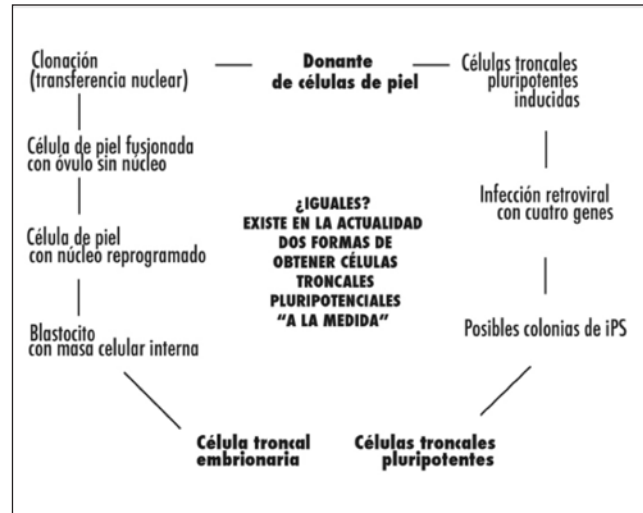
Clonación (transferencia nuclear)

Donante de células de piel

Células troncales pluripotentes inducidas

Célula de piel fusionada con óvulo sin núcleo

Infección retroviral con cuatro genes

¿IGUALES? EXISTE EN LA ACTUALIDAD DOS FORMAS DE OBTENER CÉLULAS TRONCALES PLURIPOTENCIALES "A LA MEDIDA"

Célula de piel con núcleo reprogramado

Posibles colonias de iPS

Blastocito con masa celular interna

Célula troncal embrionaria

Células troncales pluripotentes